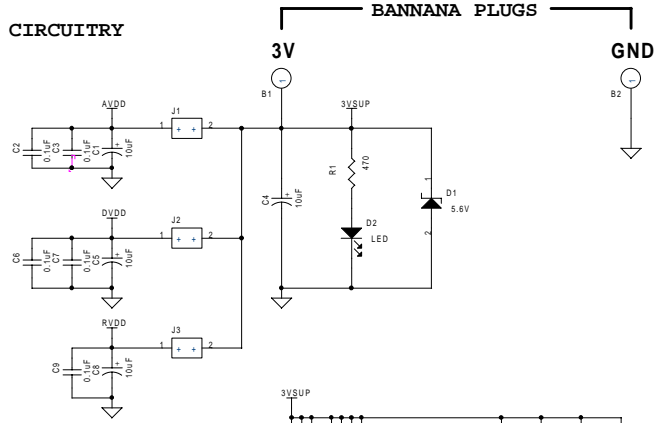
CIRCUITRY

BANNANA PLUGS

3V

GND

B1

B2

AVDD

J1

1 + + 2

C2

C3

0.1uF

C1

10uF

3VSUP

R1

470

D2

LED

D1

5.6V

1

2

C4

10uF

DVDD

J2

1 + + 2

C6

C7

0.1uF

C5

10uF

RVDD

J3

1 + + 2

C9

0.1uF

C8

10uF

3VSUP